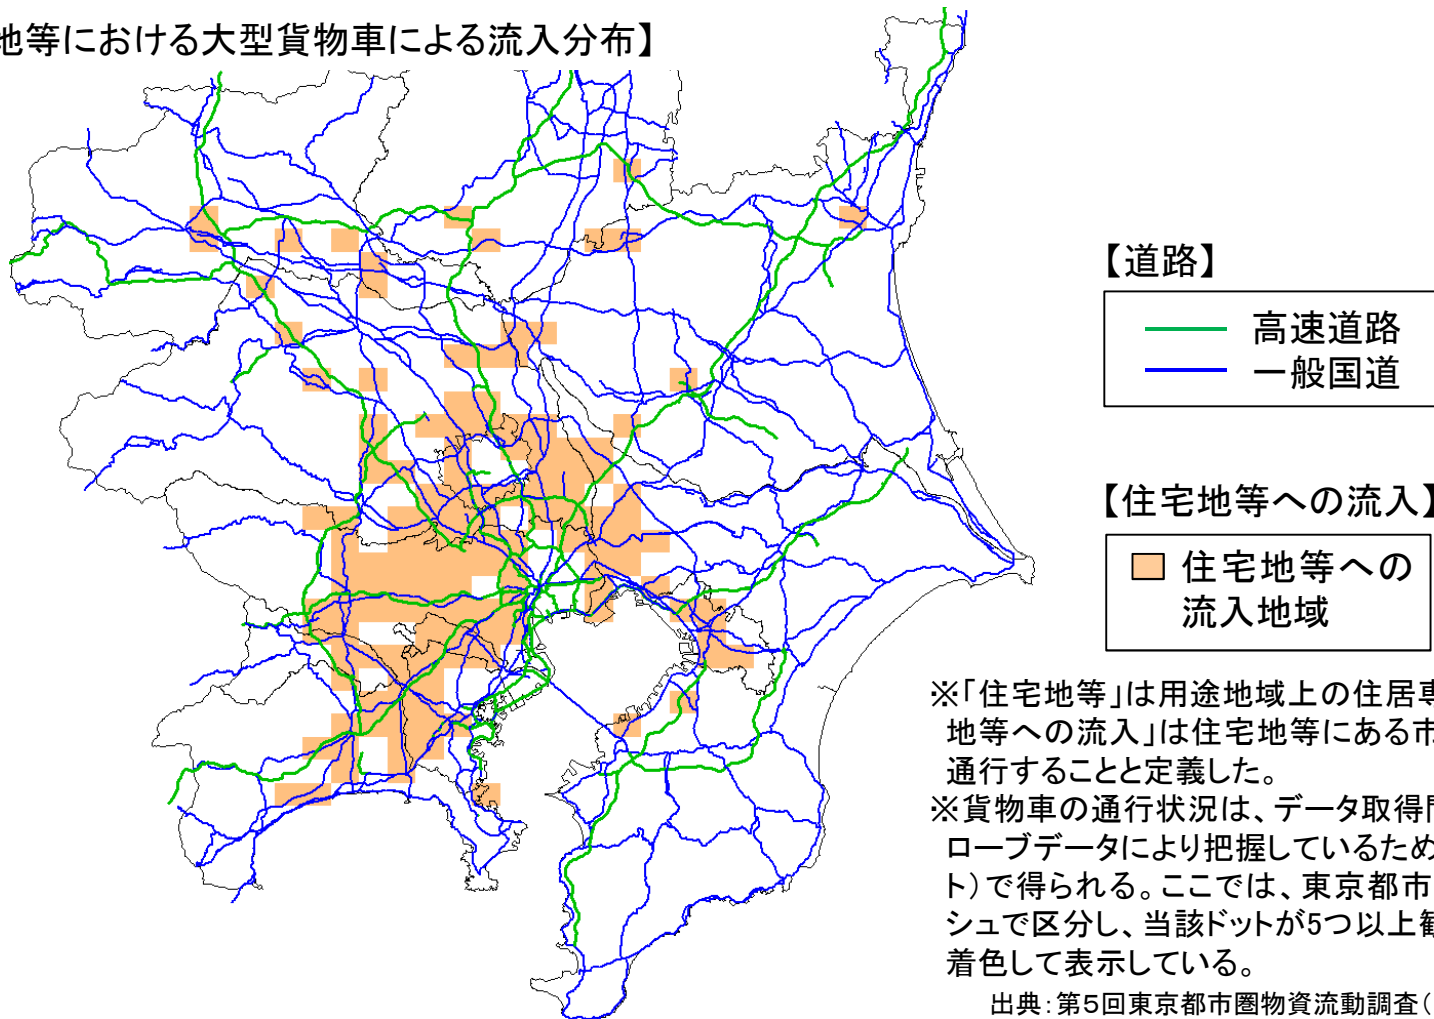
地等における大型貨物車による流入分布】

【道路】

高速道路
一般国道

【住宅地等への流入】

住宅地等への流入地域

※「住宅地等」は用途地域上の住居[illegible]地等への流入」は住宅地等にある市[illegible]通行することと定義した。
※貨物車の通行状況は、データ取得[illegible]ローブデータにより把握しているため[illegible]ト）で得られる。ここでは、東京都市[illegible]シュで区分し、当該ドットが5つ以上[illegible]着色して表示している。

出典：第5回東京都市圏物資流動調査（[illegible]